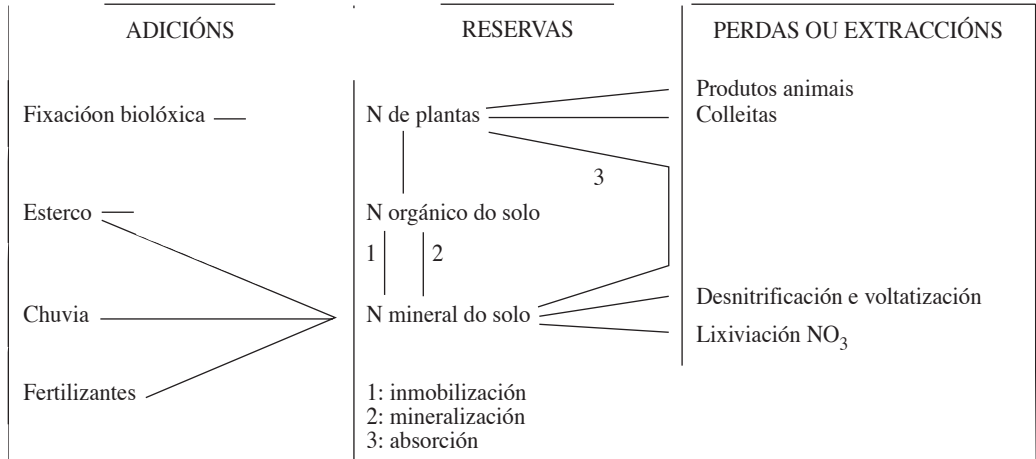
ADICIÓNS

Fixacióon biolóxica

Esterco

Chuvia

Fertilizantes

RESERVAS

N de plantas

3

N orgánico do solo

1

2

N mineral do solo

1: inmobilización
2: mineralización
3: absorción

PERDAS OU EXTRACCIÓNS

Produtos animais
Colleitas

Desnitrificación e voltatización

Lixiviación $NO_3$